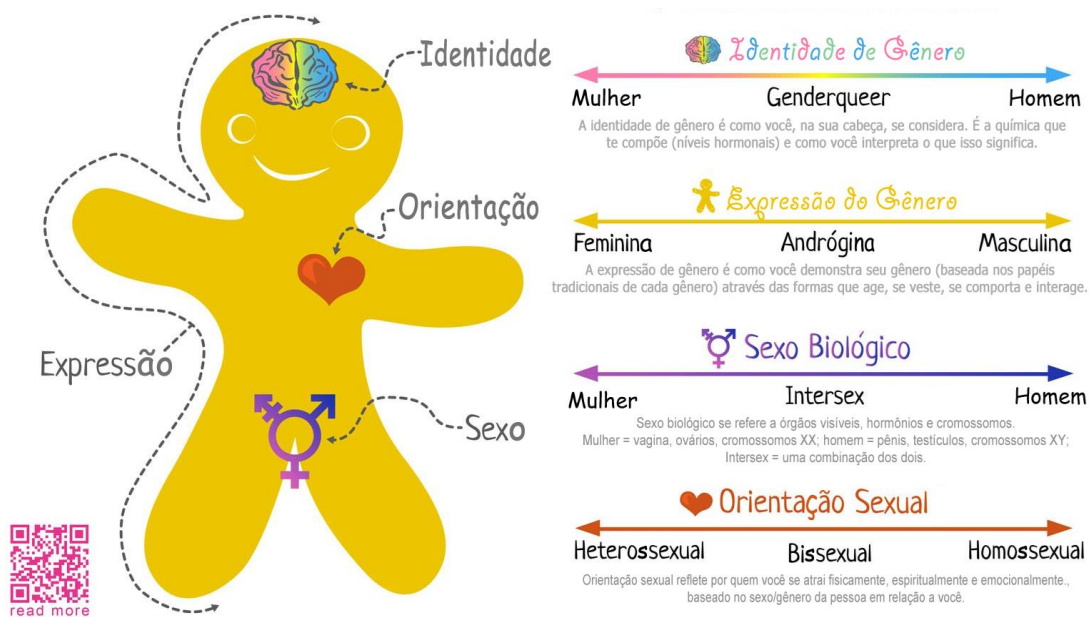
Identidade

Orientação

Expressão

Sexo

read more

Identidade de Gênero

Mulher Genderqueer Homem

A identidade de gênero é como você, na sua cabeça, se considera. É a química que te compõe (níveis hormonais) e como você interpreta o que isso significa.

Expressão do Gênero

Feminina Andrógina Masculina

A expressão de gênero é como você demonstra seu gênero (baseada nos papéis tradicionais de cada gênero) através das formas que age, se veste, se comporta e interage.

Sexo Biológico

Mulher Intersex Homem

Sexo biológico se refere a órgãos visíveis, hormônios e cromossomos. Mulher = vagina, ovários, cromossomos XX; homem = pênis, testículos, cromossomos XY; Intersex = uma combinação dos dois.

Orientação Sexual

Heterossexual Bissexual Homossexual

Orientação sexual reflete por quem você se atrai fisicamente, espiritualmente e emocionalmente., baseado no sexo/gênero da pessoa em relação a você.